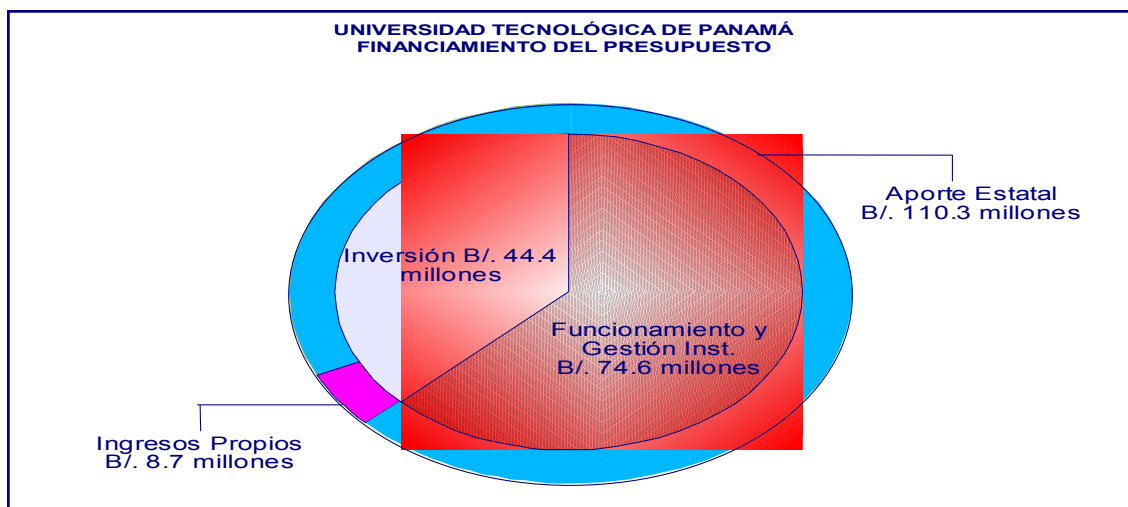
UNIVERSIDAD TECNOLÓGICA DE PANAMÁ
FINANCIAMIENTO DEL PRESUPUESTO

Aporte Estatal
B/. 110.3 millones

Inversión B/. 44.4 millones

Funcionamiento y Gestión Inst.
B/. 74.6 millones

Ingresos Propios
B/. 8.7 millones